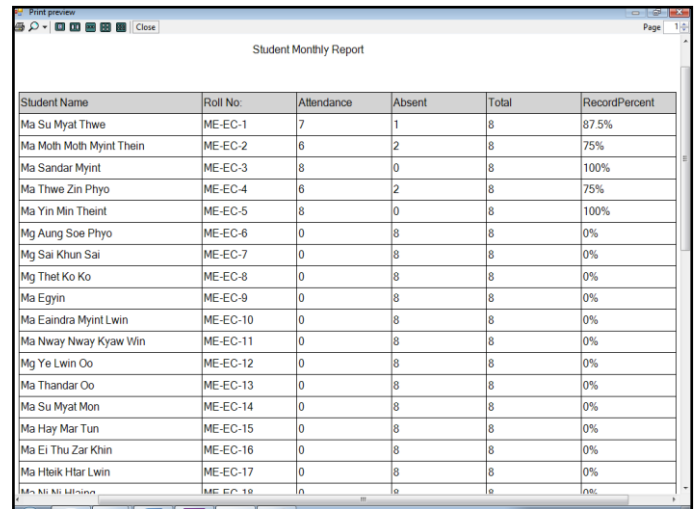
Print preview

Close

Page 1

Student Monthly Report

| Student Name | Roll No: | Attendance | Absent | Total | RecordPercent |
|---|---|---|---|---|---|
| Ma Su Myat Thwe | ME-EC-1 | 7 | 1 | 8 | 87.5% |
| Ma Moth Moth Myint Thein | ME-EC-2 | 6 | 2 | 8 | 75% |
| Ma Sandar Myint | ME-EC-3 | 8 | 0 | 8 | 100% |
| Ma Thwe Zin Phyo | ME-EC-4 | 6 | 2 | 8 | 75% |
| Ma Yin Min Theint | ME-EC-5 | 8 | 0 | 8 | 100% |
| Mg Aung Soe Phyo | ME-EC-6 | 0 | 8 | 8 | 0% |
| Mg Sai Khun Sai | ME-EC-7 | 0 | 8 | 8 | 0% |
| Mg Thet Ko Ko | ME-EC-8 | 0 | 8 | 8 | 0% |
| Ma Egyin | ME-EC-9 | 0 | 8 | 8 | 0% |
| Ma Eaindra Myint Lwin | ME-EC-10 | 0 | 8 | 8 | 0% |
| Ma Nway Nway Kyaw Win | ME-EC-11 | 0 | 8 | 8 | 0% |
| Mg Ye Lwin Oo | ME-EC-12 | 0 | 8 | 8 | 0% |
| Ma Thandar Oo | ME-EC-13 | 0 | 8 | 8 | 0% |
| Ma Su Myat Mon | ME-EC-14 | 0 | 8 | 8 | 0% |
| Ma Hay Mar Tun | ME-EC-15 | 0 | 8 | 8 | 0% |
| Ma Ei Thu Zar Khin | ME-EC-16 | 0 | 8 | 8 | 0% |
| Ma Hteik Htar Lwin | ME-EC-17 | 0 | 8 | 8 | 0% |
| Ma Ni Ni Hlaing | ME-EC-18 | 0 | 8 | 8 | 0% |